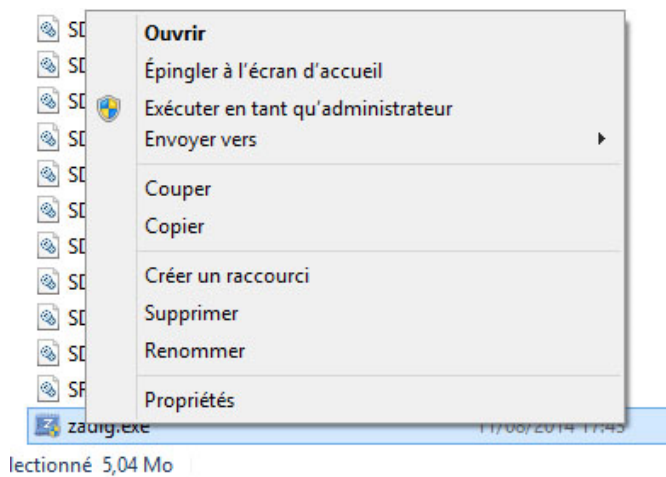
SD
SD
SD
SD
SD
SD
SD
SD
SD
SD
SP

Ouvrir
Épingler à l'écran d'accueil
Exécuter en tant qu'administrateur
Envoyer vers

Couper
Copier

Créer un raccourci
Supprimer
Renommer

Propriétés

zadig.exe 11/06/2014 17:45

lectionné 5,04 Mo